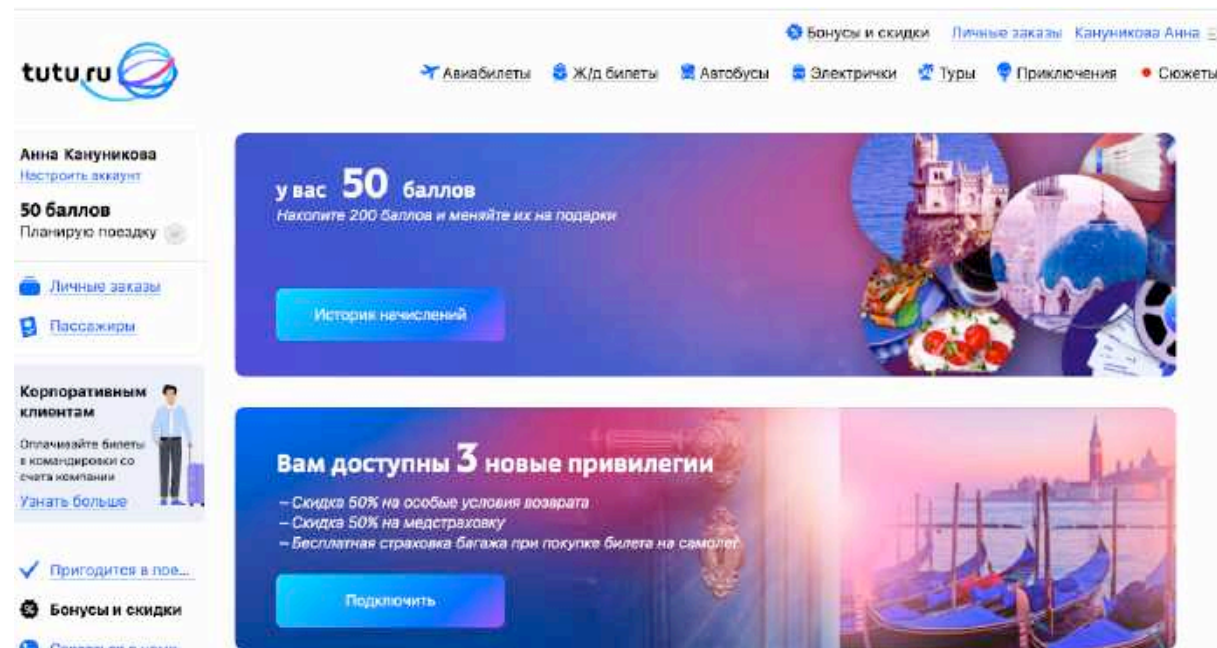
tutu.ru

Бонусы и скидки Личные заказы Кануникова Анна

Авиабилеты Ж/д билеты Автобусы Электрички Туры Приключения Сюжеты

Анна Кануникова
Настроить аккаунт

50 баллов
Планирую поездку

Личные заказы

Пассажиры

Корпоративным клиентам
Оплачивайте билеты в командировки со счета компании
Узнать больше

Пригодится в пое...

Бонусы и скидки

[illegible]

у вас 50 баллов
Накопите 200 баллов и меняйте их на подарки

История начислений

Вам доступны 3 новые привилегии
– Скидка 50% на особые условия возврата
– Скидка 50% на медстраховку
– Бесплатная страховка багажа при покупке билета на самолет

Подключить